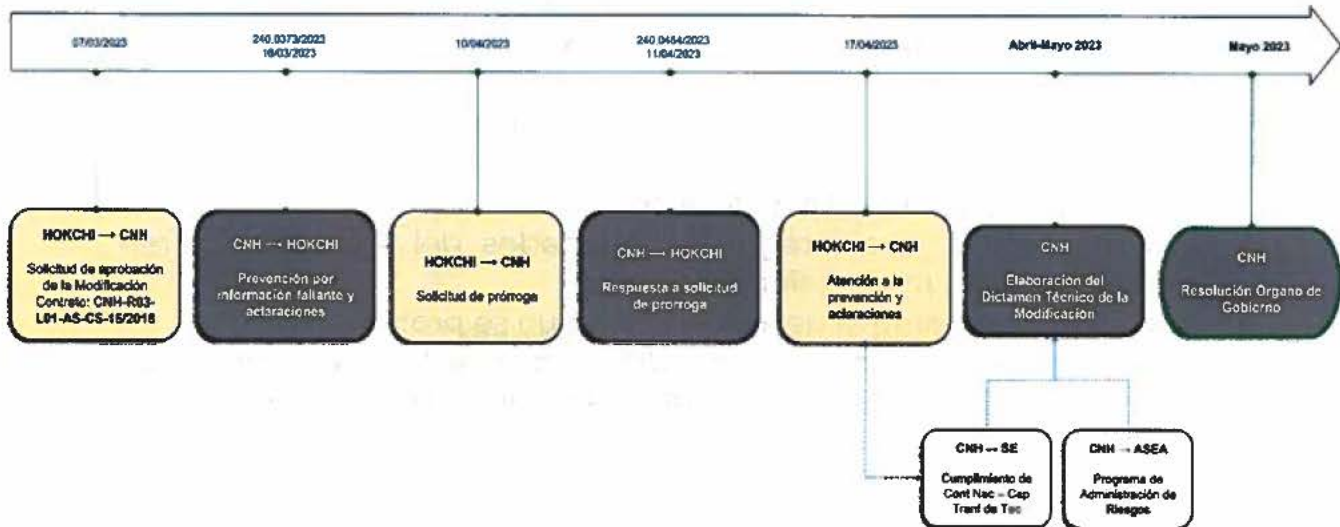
07/03/2023

240.0373/2023
16/03/2023

10/04/2023

240.0464/2023
11/04/2023

17/04/2023

Abril-Mayo 2023

Mayo 2023

HOKCHI → CNH
Solicitud de aprobación de la Modificación Contrato: CNH-R03-L01-AS-CS-15/2016

CNH → HOKCHI
Prevención por información faltante y aclaraciones

HOKCHI → CNH
Solicitud de prórroga

CNH → HOKCHI
Respuesta a solicitud de prórroga

HOKCHI → CNH
Atención a la prevención y aclaraciones

CNH
Elaboración del Dictamen Técnico de la Modificación

CNH
Resolución Órgano de Gobierno

CNH → SE
Cumplimiento de Cont Nac – Cap Tranf de Tec

CNH → ASEA
Programa de Administración de Riesgos